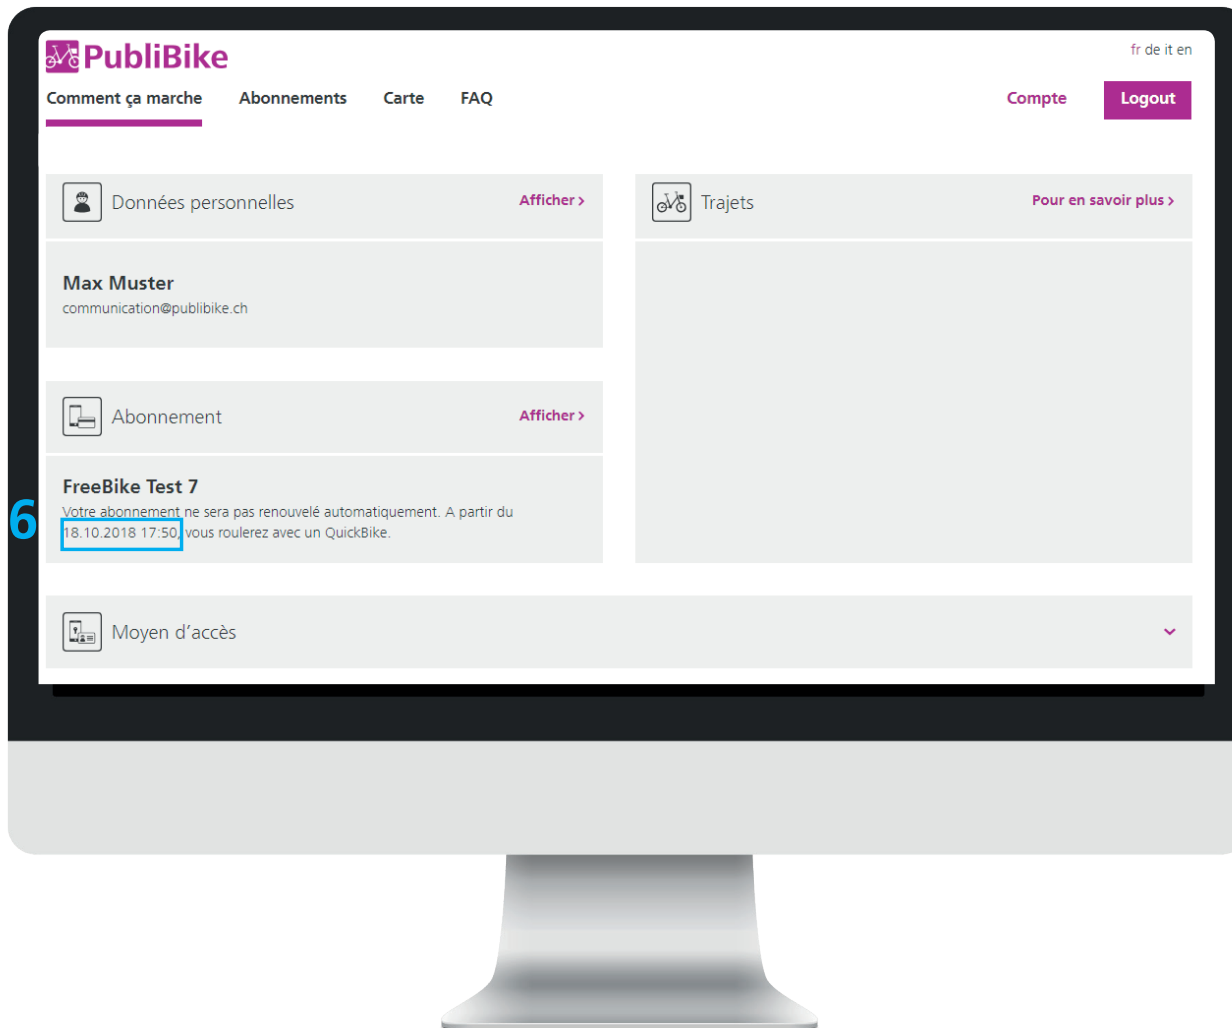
PubliBike

fr de it en

Comment ça marche Abonnements Carte FAQ

Compte Logout

Données personnelles Afficher ›

Max Muster
communication@publibike.ch

Abonnement Afficher ›

FreeBike Test 7
Votre abonnement ne sera pas renouvelé automatiquement. A partir du 18.10.2018 17:50, vous roulerez avec un QuickBike.

6

Trajets Pour en savoir plus ›

Moyen d’accès